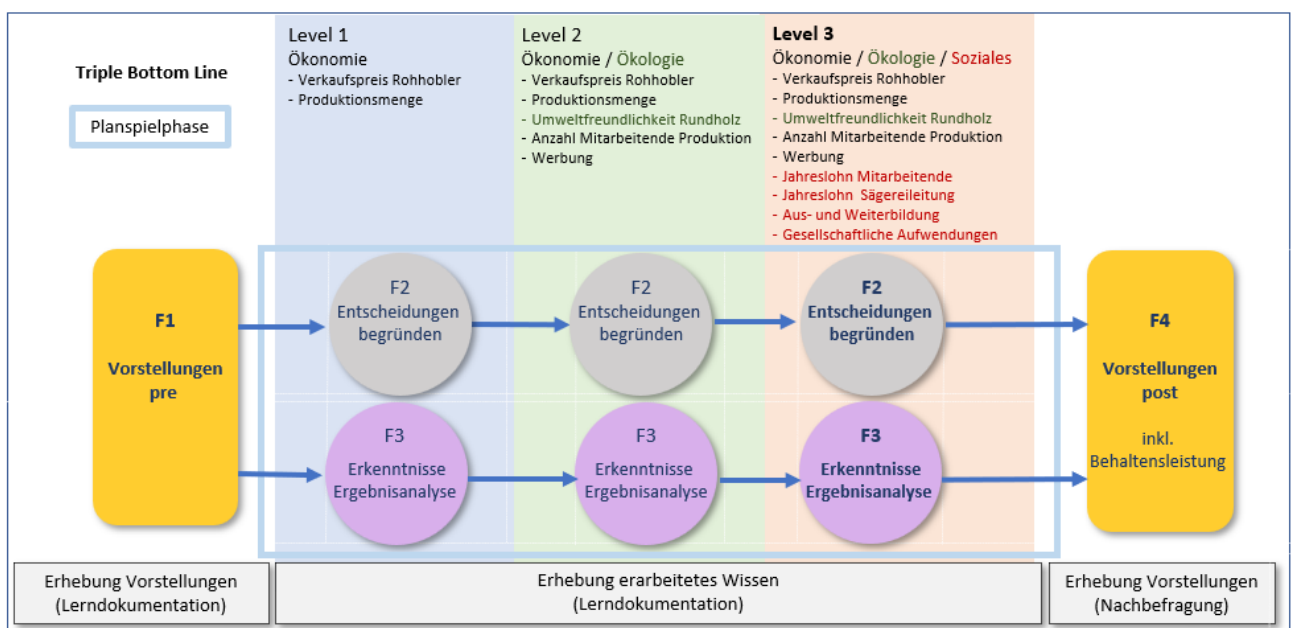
Triple Bottom Line

Planspielphase

Level 1
Ökonomie
- Verkaufspreis Rohhobler
- Produktionsmenge

Level 2
Ökonomie / Ökologie
- Verkaufspreis Rohhobler
- Produktionsmenge
- Umweltfreundlichkeit Rundholz
- Anzahl Mitarbeitende Produktion
- Werbung

Level 3
Ökonomie / Ökologie / Soziales
- Verkaufspreis Rohhobler
- Produktionsmenge
- Umweltfreundlichkeit Rundholz
- Anzahl Mitarbeitende Produktion
- Werbung
- Jahreslohn Mitarbeitende
- Jahreslohn Sägereileitung
- Aus- und Weiterbildung
- Gesellschaftliche Aufwendungen

F1
Vorstellungen pre

F2
Entscheidungen begründen

F2
Entscheidungen begründen

F2
Entscheidungen begründen

F3
Erkenntnisse Ergebnisanalyse

F3
Erkenntnisse Ergebnisanalyse

F3
Erkenntnisse Ergebnisanalyse

F4
Vorstellungen post

inkl. Behaltensleistung

Erhebung Vorstellungen (Lerndokumentation)

Erhebung erarbeitetes Wissen (Lerndokumentation)

Erhebung Vorstellungen (Nachbefragung)